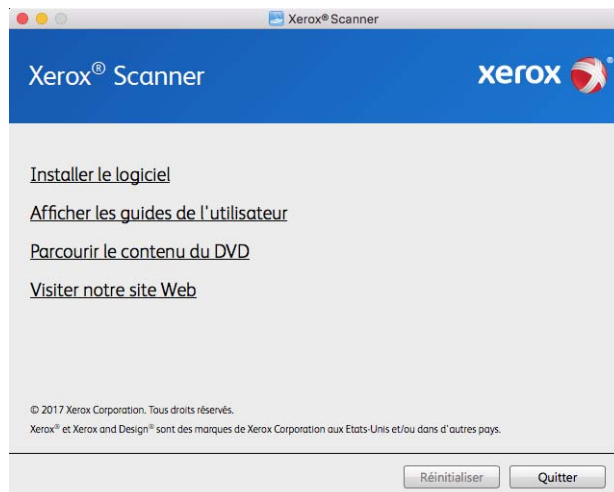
Xerox® Scanner

Xerox® Scanner

xerox

Installer le logiciel

Afficher les guides de l'utilisateur

Parcourir le contenu du DVD

Visiter notre site Web

© 2017 Xerox Corporation. Tous droits réservés.

Xerox® et Xerox and Design® sont des marques de Xerox Corporation aux Etats-Unis et/ou dans d'autres pays.

Réinitialiser

Quitter